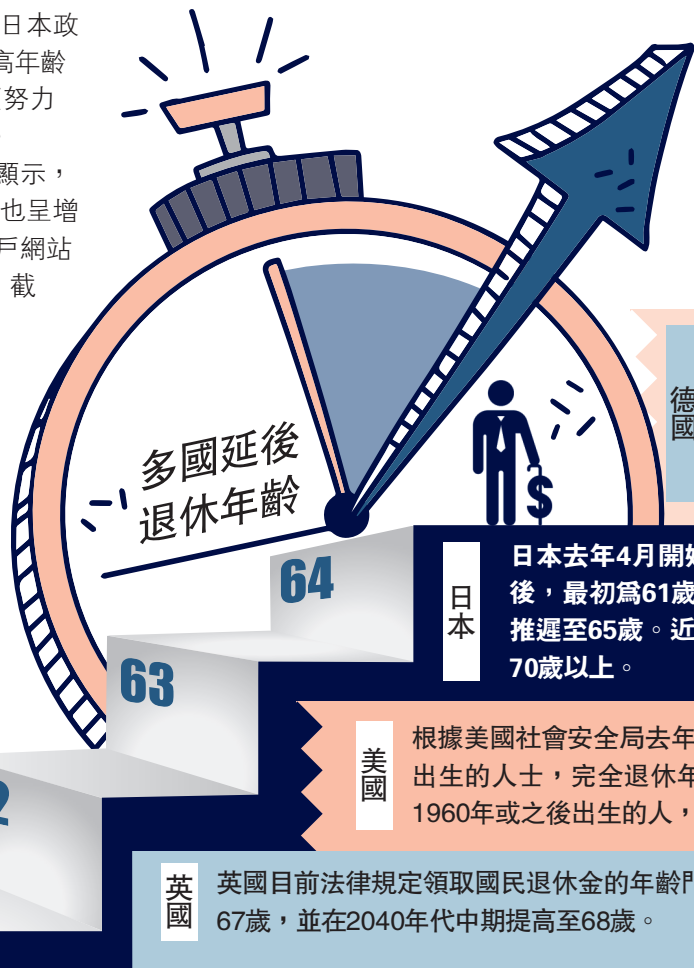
日本政
高年齡
努力

顯示，
也呈增
戶網站
截

多國延後
退休年齡

德
國

64

63

2

日
本

日本去年4月開始
後，最初爲61歲
推遲至65歲。近
70歲以上。

美
國

根據美國社會安全局去年
出生的人士，完全退休年
1960年或之後出生的人，

英
國

英國目前法律規定領取國民退休金的年齡門
67歲，並在2040年代中期提高至68歲。